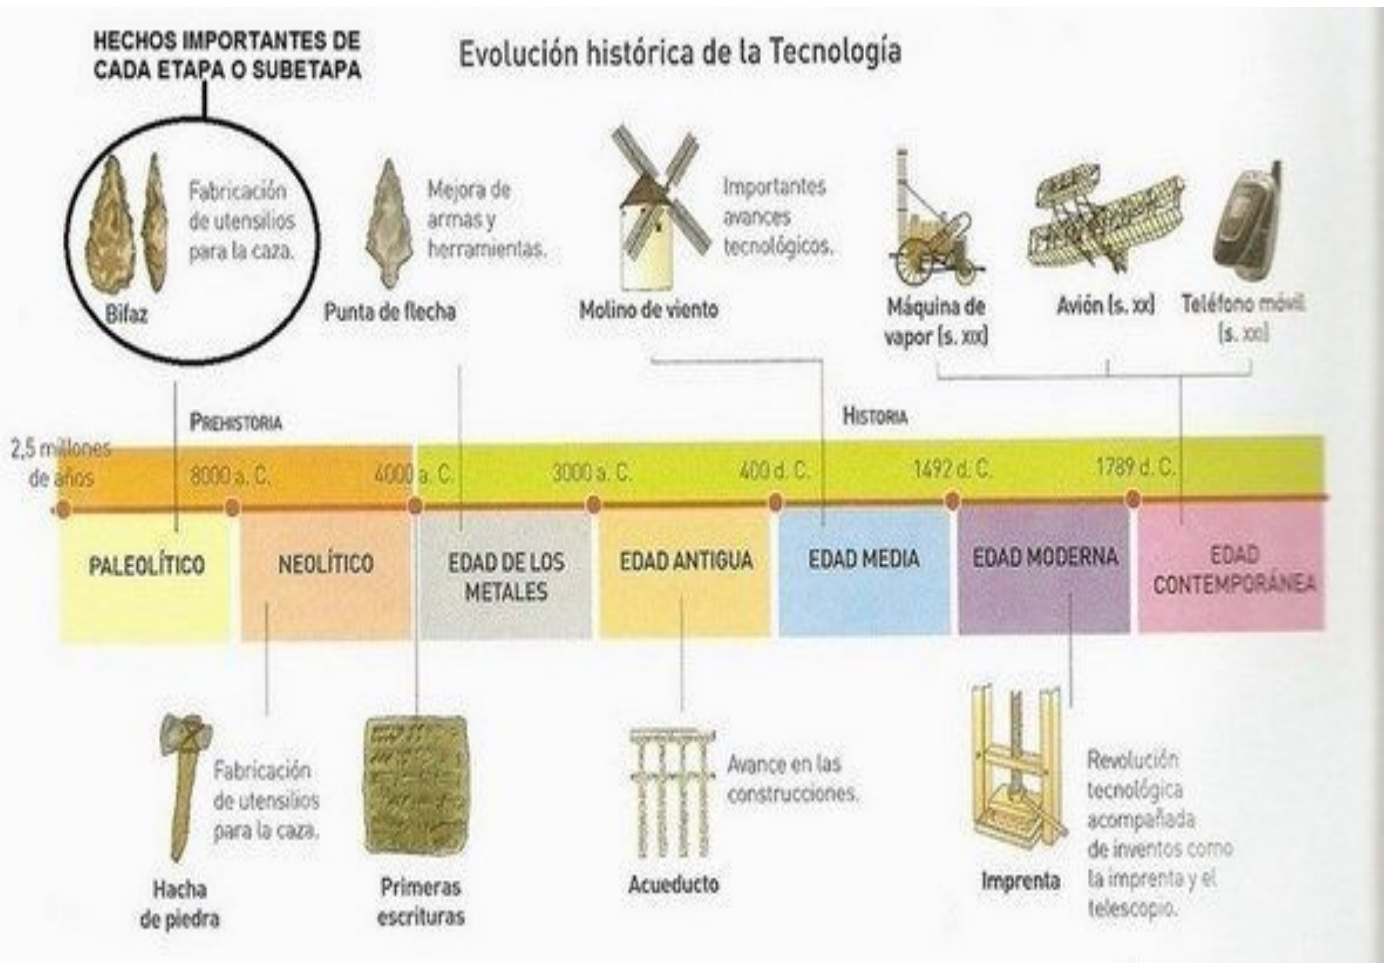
HECHOS IMPORTANTES DE CADA ETAPA O SUBETAPA

Evolución histórica de la Tecnología

Fabricación de utensilios para la caza.

Bifaz

Mejora de armas y herramientas.

Punta de flecha

Importantes avances tecnológicos.

Molino de viento

Máquina de vapor (s. XIX)

Avión (s. XX)

Teléfono móvil (s. XXI)

PREHISTORIA

HISTORIA

2,5 millones de años

8000 a. C.

4000 a. C.

3000 a. C.

400 d. C.

1492 d. C.

1789 d. C.

PALEOLÍTICO

NEOLÍTICO

EDAD DE LOS METALES

EDAD ANTIGUA

EDAD MEDIA

EDAD MODERNA

EDAD CONTEMPORÁNEA

Fabricación de utensilios para la caza.

Hacha de piedra

Primeras escrituras

Avance en las construcciones.

Acueducto

Imprenta

Revolución tecnológica acompañada de inventos como la imprenta y el telescopio.